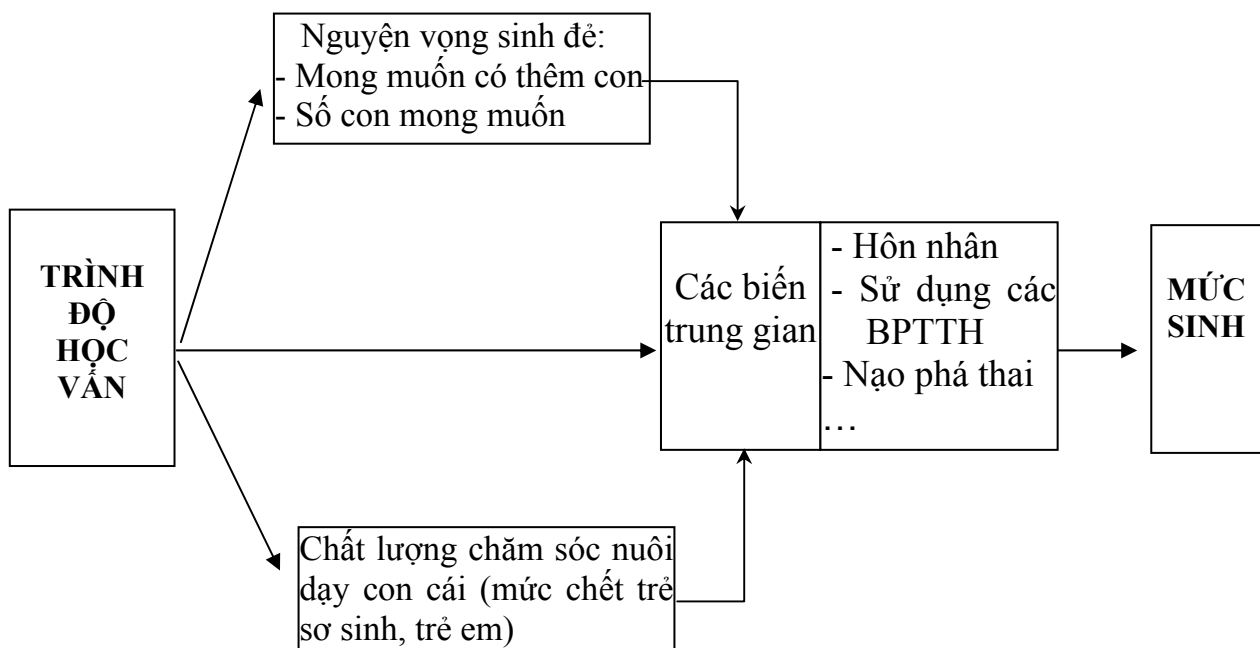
TRÌNH ĐỘ HỌC VẤN

Nguyện vọng sinh đẻ:
- Mong muốn có thêm con
- Số con mong muốn

Các biến trung gian

- Hôn nhân
- Sử dụng các BPTTH
- Nạo phá thai
…

Chất lượng chăm sóc nuôi dạy con cái (mức chết trẻ sơ sinh, trẻ em)

MỨC SINH